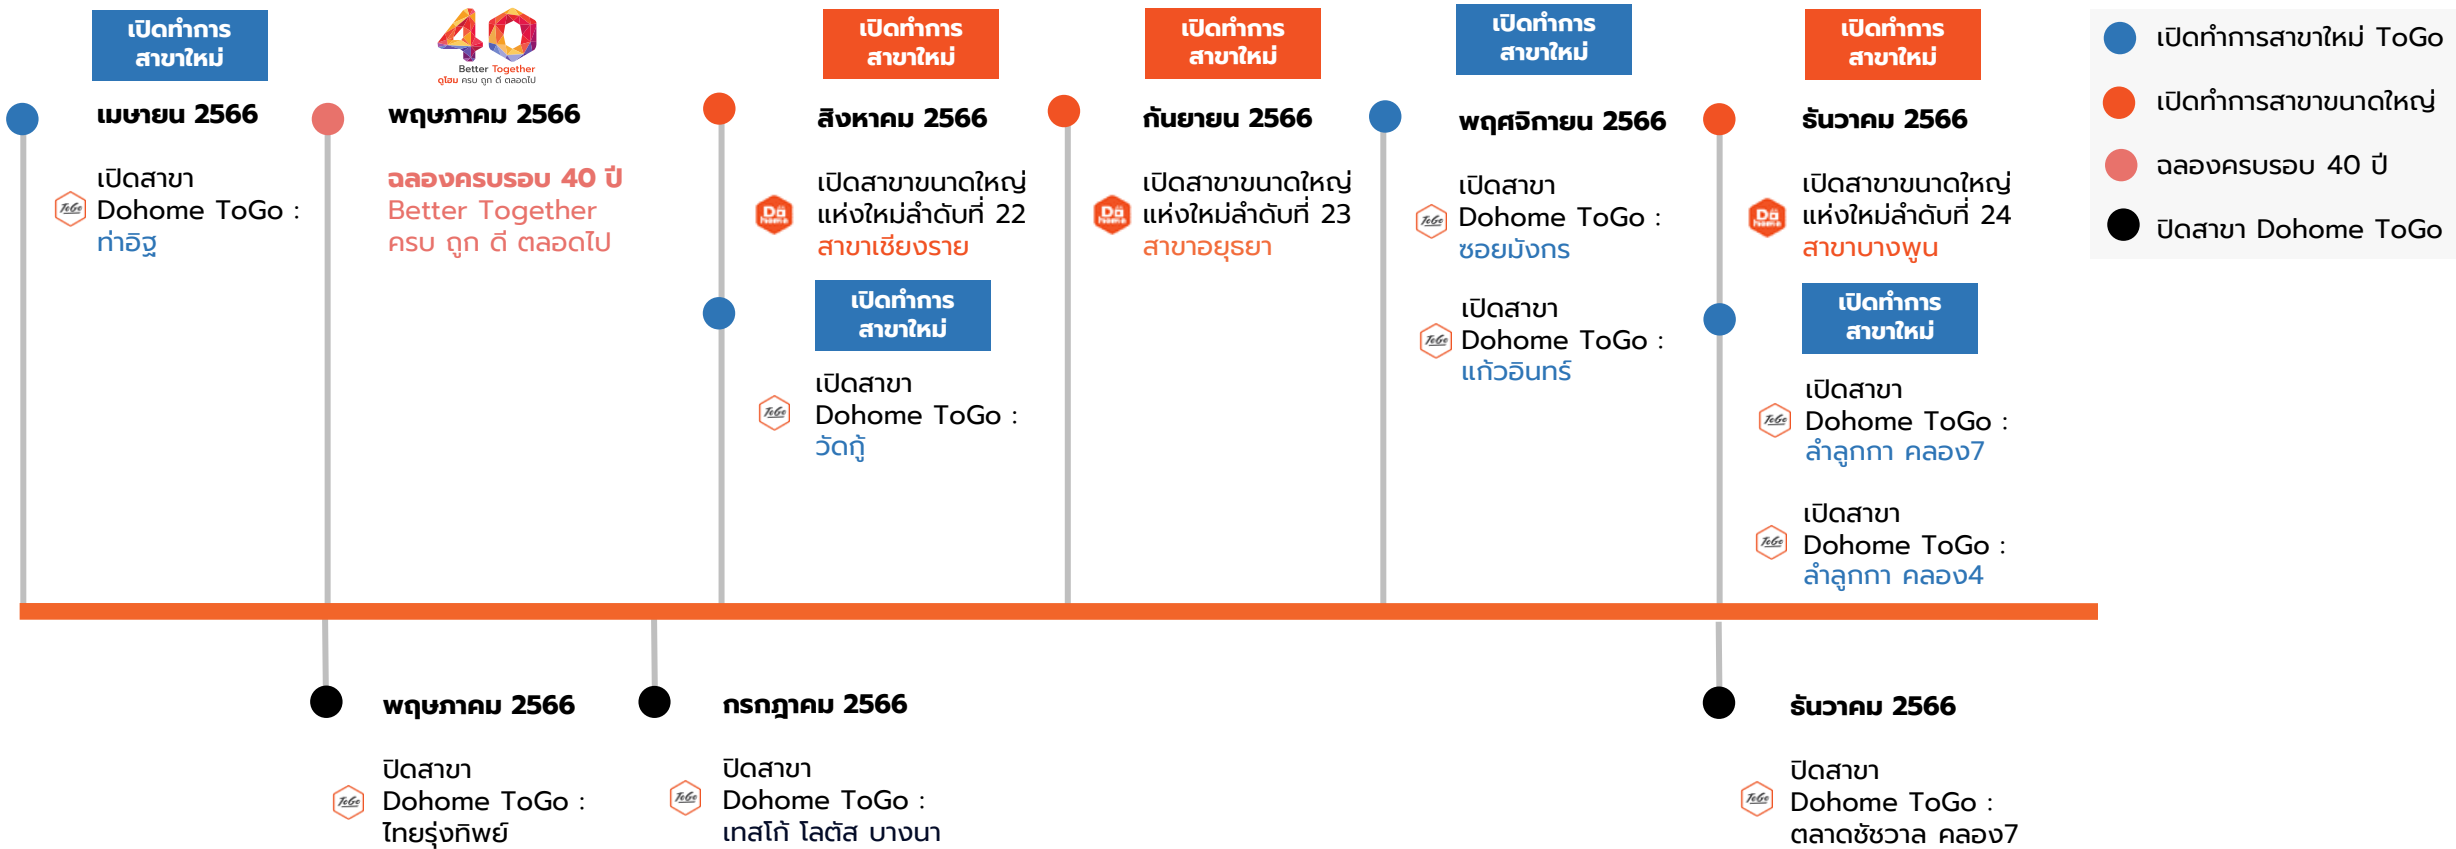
เปิดทำการสาขาใหม่

เมษายน 2566

เปิดสาขา Dohome ToGo : ท่าอิฐ

40 Better Together ดูโฮม ครบ ถูก ดี ตลอดไป

พฤษภาคม 2566

ฉลองครบรอบ 40 ปี Better Together ครบ ถูก ดี ตลอดไป

เปิดทำการสาขาใหม่

สิงหาคม 2566

เปิดสาขาขนาดใหญ่ แห่งใหม่ลำดับที่ 22 สาขาเชียงราย

เปิดทำการสาขาใหม่

เปิดสาขา Dohome ToGo : วัดกู้

เปิดทำการสาขาใหม่

กันยายน 2566

เปิดสาขาขนาดใหญ่ แห่งใหม่ลำดับที่ 23 สาขาอยุธยา

เปิดทำการสาขาใหม่

พฤศจิกายน 2566

เปิดสาขา Dohome ToGo : ซอยมังกร

เปิดสาขา Dohome ToGo : แก้วอินทร์

เปิดทำการสาขาใหม่

ธันวาคม 2566

เปิดสาขาขนาดใหญ่ แห่งใหม่ลำดับที่ 24 สาขาบางพูน

เปิดทำการสาขาใหม่

เปิดสาขา Dohome ToGo : ลำลูกกา คลอง7

เปิดสาขา Dohome ToGo : ลำลูกกา คลอง4

เปิดทำการสาขาใหม่ ToGo

เปิดทำการสาขาขนาดใหญ่

ฉลองครบรอบ 40 ปี

ปิดสาขา Dohome ToGo

พฤษภาคม 2566

ปิดสาขา Dohome ToGo : ไทยรุ่งทิพย์

กรกฎาคม 2566

ปิดสาขา Dohome ToGo : เทสโก้ โลตัส บางนา

ธันวาคม 2566

ปิดสาขา Dohome ToGo : ตลาดชัชวาล คลอง7